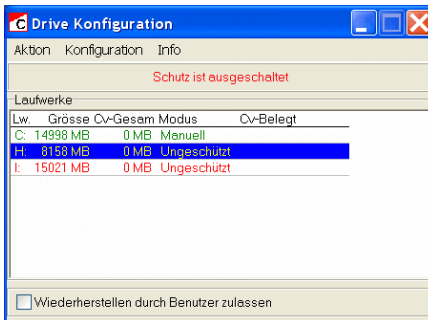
C Drive Konfiguration

Aktion Konfiguration Info

Schutz ist ausgeschaltet

Laufwerke

| Lw. | Grösse | Cv-Gesam | Modus | Cv-Belegt |
|---|---|---|---|---|
| C: | 14998 MB | 0 MB | Manuell | |
| H: | 8158 MB | 0 MB | Ungeschützt | |
| I: | 15021 MB | 0 MB | Ungeschützt | |

Wiederherstellen durch Benutzer zulassen